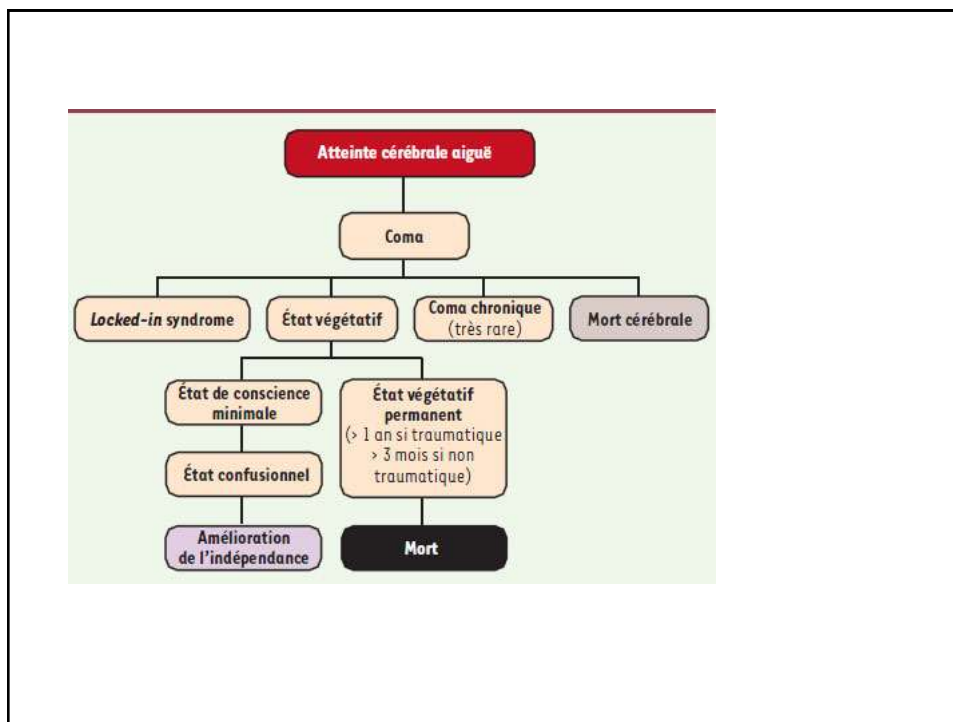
Atteinte cérébrale aiguë

Coma

*Locked-in* syndrome

État végétatif

Coma chronique (très rare)

Mort cérébrale

État de conscience minimale

État végétatif permanent (> 1 an si traumatique > 3 mois si non traumatique)

État confusionnel

Amélioration de l'indépendance

Mort